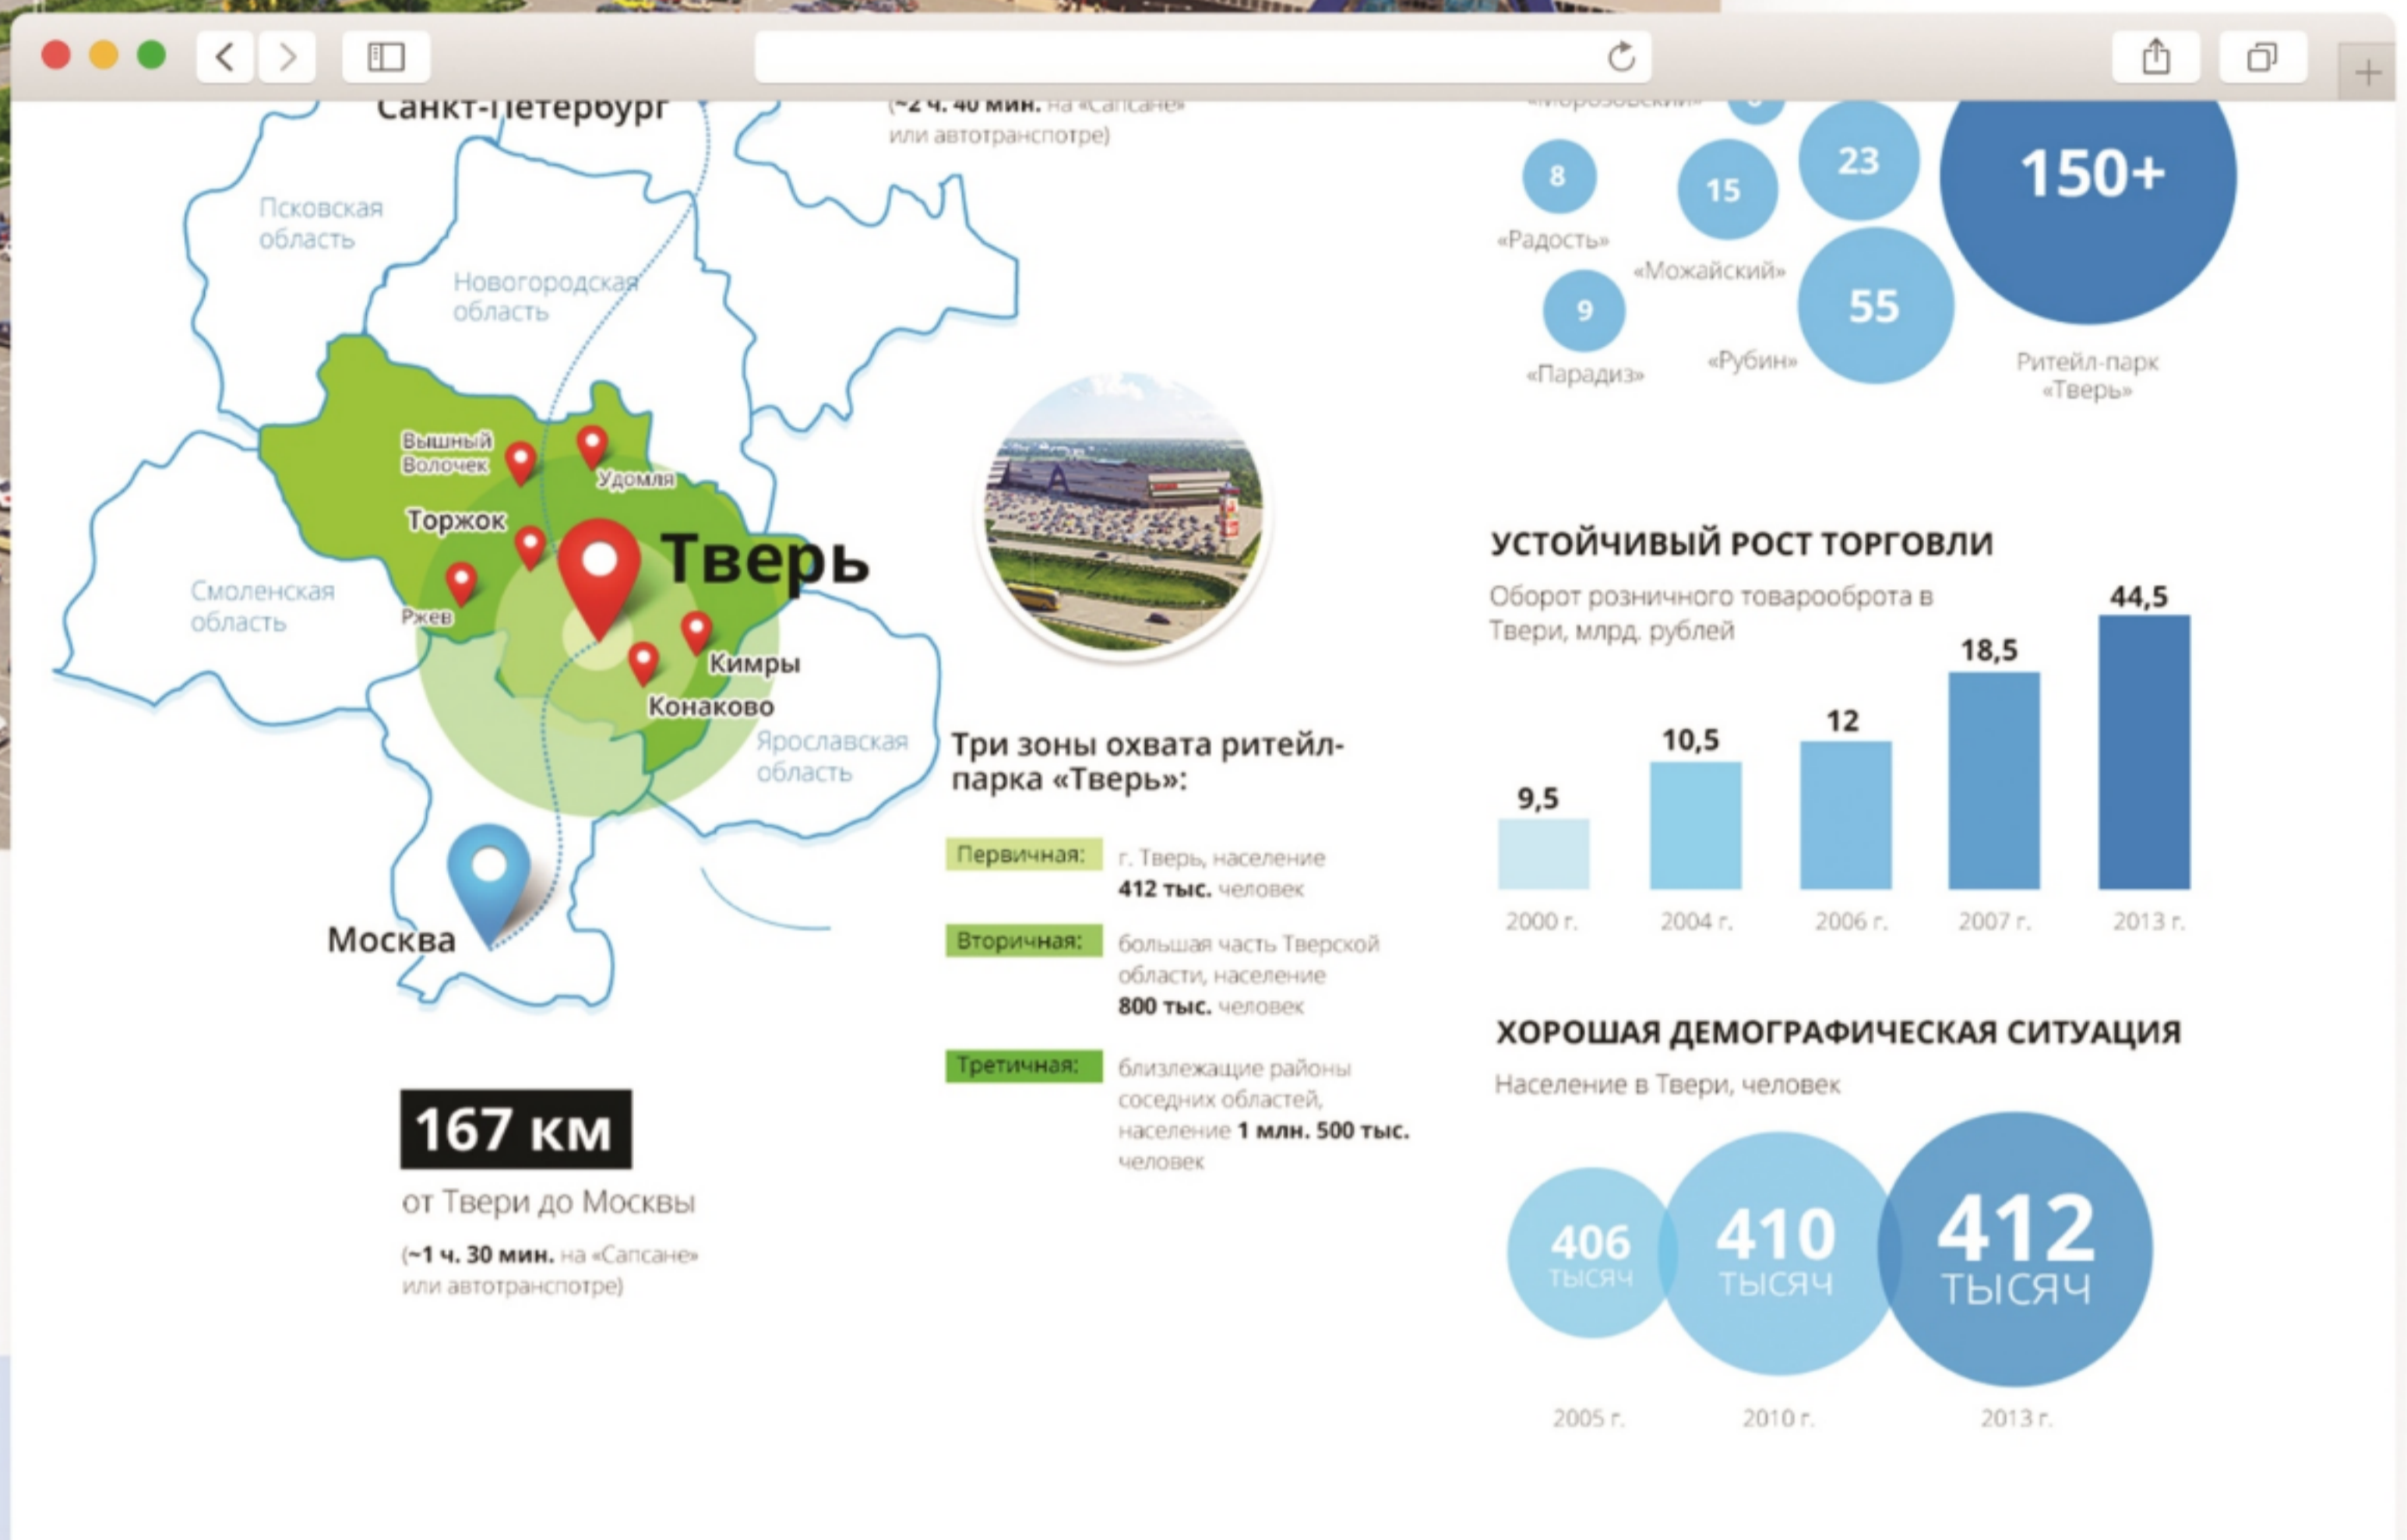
Санкт-Петербург

(~2 ч. 40 мин. на «Сапсане» или автотранспотре)

Псковская область

Новогородская область

Вышний Волочек

Удомля

Торжок

Тверь

Смоленская область

Ржев

Кимры

Конаково

Ярославская область

Москва

167 км

от Твери до Москвы

(~1 ч. 30 мин. на «Сапсане» или автотранспотре)

Три зоны охвата ритейл-парка «Тверь»:

Первичная: г. Тверь, население **412 тыс.** человек

Вторичная: большая часть Тверской области, население **800 тыс.** человек

Третичная: близлежащие районы соседних областей, население **1 млн. 500 тыс.** человек

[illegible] «Морозовский»

8 «Радость»

15 «Можайский»

23

150+ Ритейл-парк «Тверь»

9 «Парадиз»

55 «Рубин»

УСТОЙЧИВЫЙ РОСТ ТОРГОВЛИ

Оборот розничного товарооброта в Твери, млрд. рублей

| 2000 г. | 2004 г. | 2006 г. | 2007 г. | 2013 г. |
|---|---|---|---|---|
| 9,5 | 10,5 | 12 | 18,5 | 44,5 |

ХОРОШАЯ ДЕМОГРАФИЧЕСКАЯ СИТУАЦИЯ

Население в Твери, человек

406 тысяч 2005 г.

410 тысяч 2010 г.

412 тысяч 2013 г.